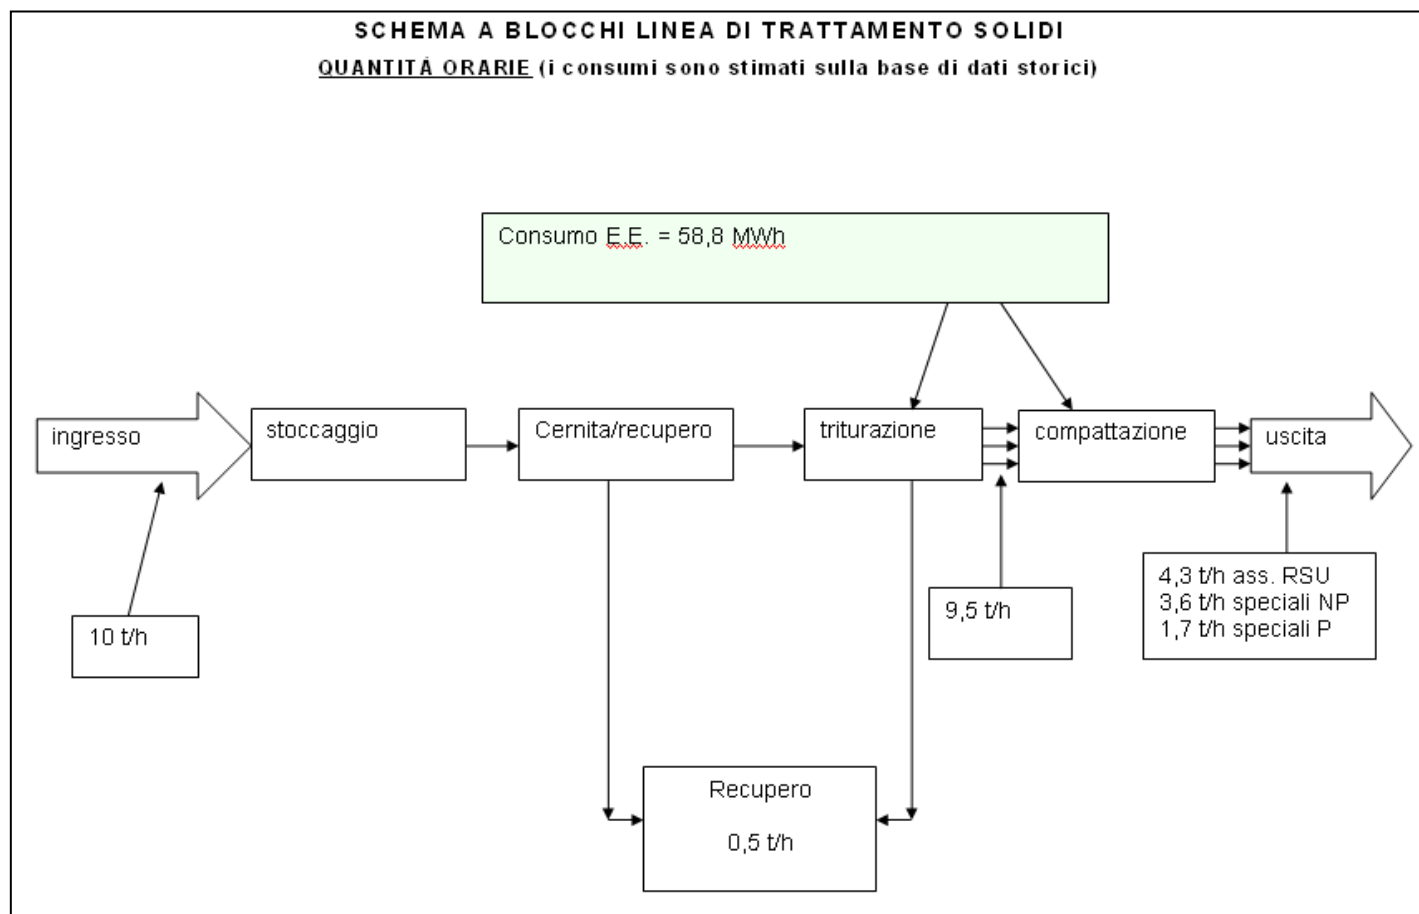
SCHEMA A BLOCCHI LINEA DI TRATTAMENTO SOLIDI

QUANTITÀ ORARIE (i consumi sono stimati sulla base di dati storici)

Consumo E.E. = 58,8 MWh

ingresso

stoccaggio

Cernita/recupero

triturazione

compattazione

uscita

10 t/h

9,5 t/h

4,3 t/h ass. RSU
3,6 t/h speciali NP
1,7 t/h speciali P

Recupero

0,5 t/h